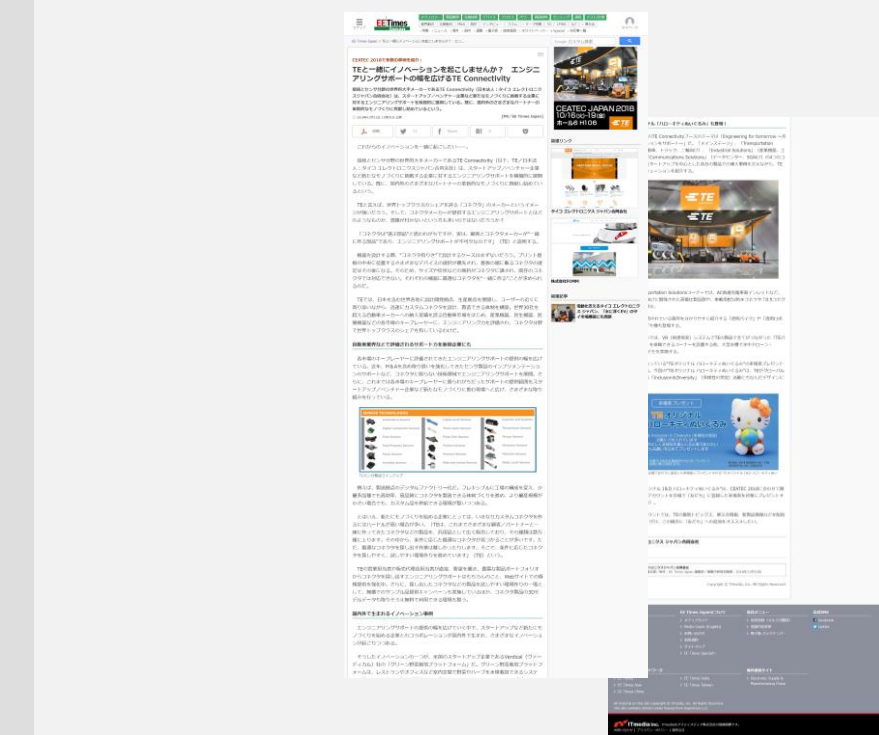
EE Times Japan

CEATEC 2018で革新的技術を紹介

TEと一緒にイノベーションを起こしませんか?　エンジニアリングサポートの幅を広げるTE Connectivity

[PR/EE Times Japan]

CEATEC JAPAN 2018
10/16(tue)-19(fri)
ホール8 H106

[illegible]